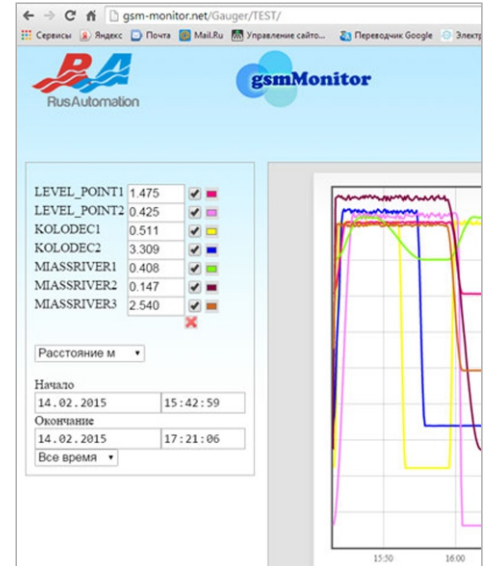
gsm-monitor.net/Gauger/TEST/

Сервисы Яндекс Почта Mail.Ru Управление сайто... Переводчик Google Электр

RusAutomation

gsmMonitor

| | | |
|---|---|---|
| LEVEL_POINT1 | 1.475 | ✔ |
| LEVEL_POINT2 | 0.425 | ✔ |
| KOLODEC1 | 0.511 | ✔ |
| KOLODEC2 | 3.309 | ✔ |
| MIASSRIVER1 | 0.408 | ✔ |
| MIASSRIVER2 | 0.147 | ✔ |
| MIASSRIVER3 | 2.540 | ✔ |

Расстояние м

Начало
14.02.2015 15:42:59
Окончание
14.02.2015 17:21:06
Все время

15:50
16:00